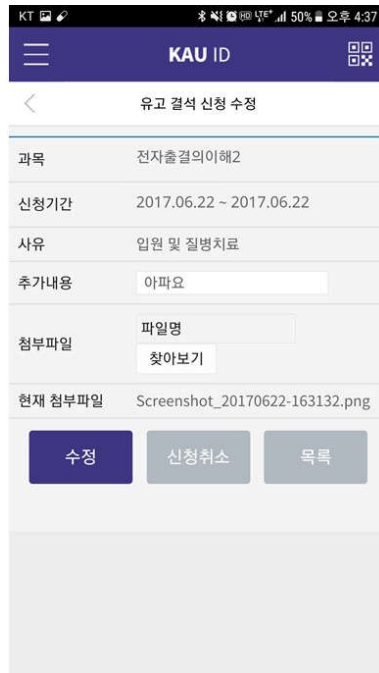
KT

50% 오후 4:37

KAU ID

유고 결석 신청 수정

| | |
|---|---|
| 과목 | 전자출결의이해2 |
| 신청기간 | 2017.06.22 ~ 2017.06.22 |
| 사유 | 입원 및 질병치료 |
| 추가내용 | 아파요 |
| 첨부파일 | 파일명 찾아보기 |
| 현재 첨부파일 | Screenshot_20170622-163132.png |

수정 신청취소 목록